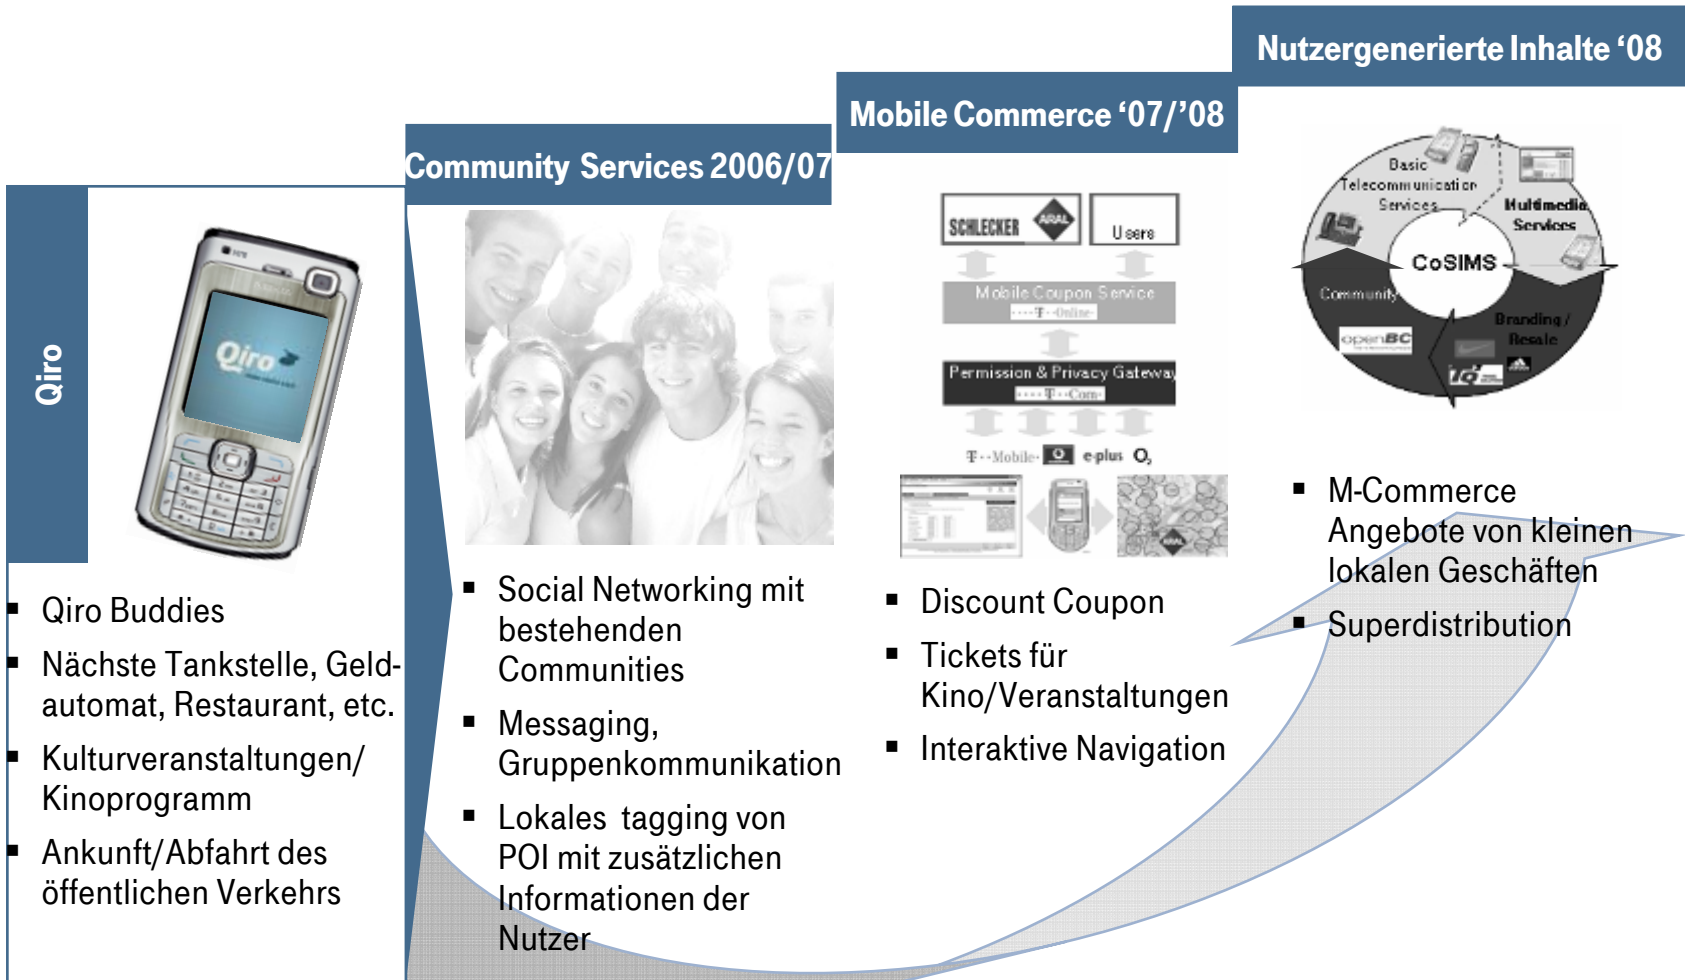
Nutzergenerierte Inhalte '08

Mobile Commerce '07/'08

Community Services 2006/07

Qiro

Qiro

- Qiro Buddies
- Nächste Tankstelle, Geldautomat, Restaurant, etc.
- Kulturveranstaltungen/ Kinoprogramm
- Ankunft/Abfahrt des öffentlichen Verkehrs

- Social Networking mit bestehenden Communities
- Messaging, Gruppenkommunikation
- Lokales tagging von POI mit zusätzlichen Informationen der Nutzer

SCHLECKER ARAL Users
Mobile Coupon Service
T-Online
Permission & Privacy Gateway
T-Com
T-Mobile e-plus $O_2$

- Discount Coupon
- Tickets für Kino/Veranstaltungen
- Interaktive Navigation

Basic Telecommunication Services
Multimedia Services
CoSIMS
Community
openBC
Branding / Resale

- M-Commerce Angebote von kleinen lokalen Geschäften
- Superdistribution